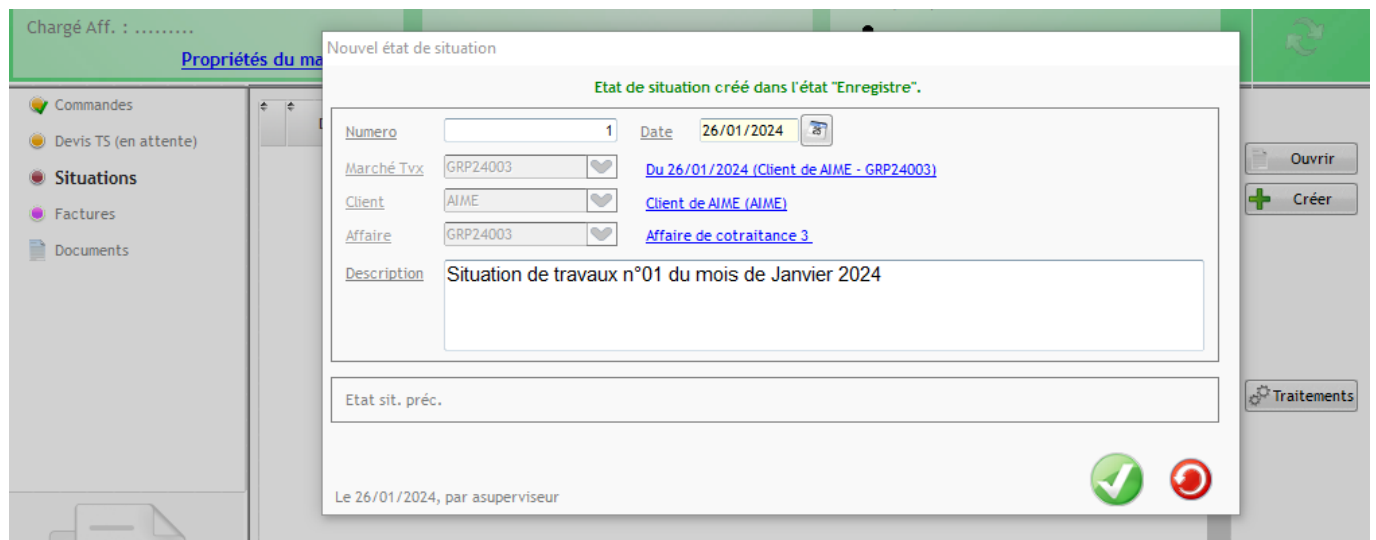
Chargé Aff. : .........

Propriétés du ma

Commandes

Devis TS (en attente)

Situations

Factures

Documents

Ouvrir

Créer

Traitements

Nouvel état de situation

Etat de situation créé dans l'état "Enregistre".

Numero 1

Date 26/01/2024

Marché Tvx GRP24003

Du 26/01/2024 (Client de AIME - GRP24003)

Client AIME

Client de AIME (AIME)

Affaire GRP24003

Affaire de cotraitance 3

Description Situation de travaux n°01 du mois de Janvier 2024

Etat sit. préc.

Le 26/01/2024, par asuperviseur